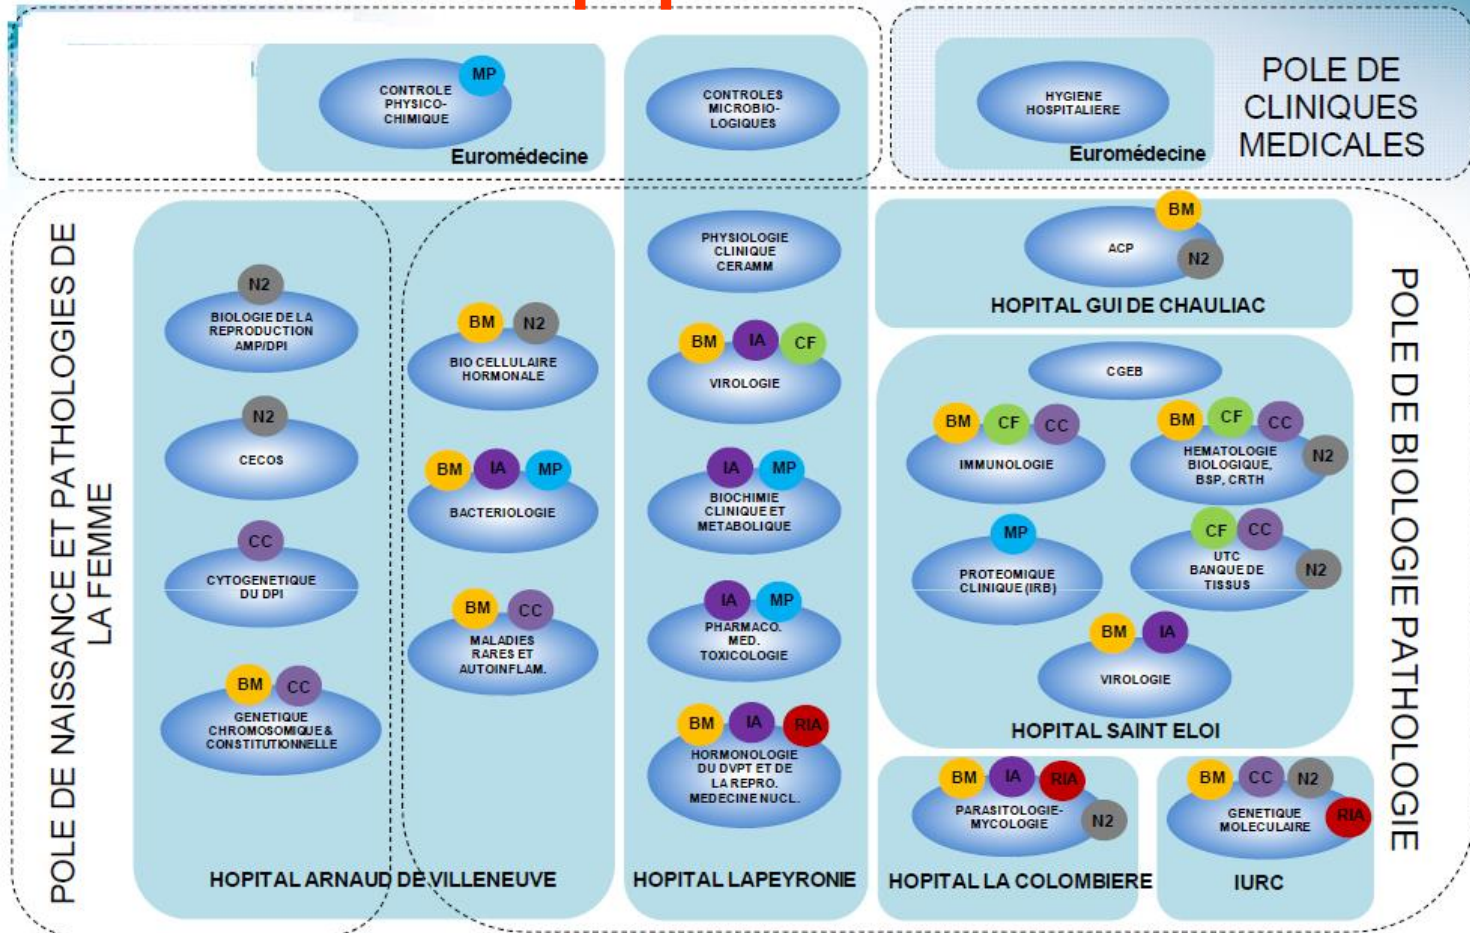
MP
CONTROLE PHYSICO-CHIMIQUE
Euromédecine

CONTROLES MICROBIO-LOGIQUES

HYGIENE HOSPITALIERE
Euromédecine

POLE DE CLINIQUES MEDICALES

POLE DE NAISSANCE ET PATHOLOGIES DE LA FEMME

N2
BIOLOGIE DE LA REPRODUCTION AMP/DPI

N2
CECOS

CC
CYTOGENETIQUE DU DPI

BM CC
GENETIQUE CHROMOSOMIQUE & CONSTITUTIONNELLE

BM N2
BIO CELLULAIRE HORMONALE

BM IA MP
BACTERIOLOGIE

BM CC
MALADIES RARES ET AUTOINFLAM.

HOPITAL ARNAUD DE VILLENEUVE

PHYSIOLOGIE CLINIQUE CERAMM

BM IA CF
VIROLOGIE

IA MP
BIOCHIMIE CLINIQUE ET METABOLIQUE

IA MP
PHARMACO. MED. TOXICOLOGIE

BM IA RIA
HORMONOLOGIE DU DVPT ET DE LA REPRO. MEDECINE NUCL.

HOPITAL LAPEYRONIE

BM
ACP
N2
HOPITAL GUI DE CHAULIAC

CGEB

BM CF CC
IMMUNOLOGIE

BM CF CC
HEMATOLOGIE BIOLOGIQUE, BSP, CRTH
N2

MP
PROTEOMIQUE CLINIQUE (IRB)

CF CC
UTC BANQUE DE TISSUS
N2

BM IA
VIROLOGIE

HOPITAL SAINT ELOI

BM IA RIA
PARASITOLOGIE-MYCOLOGIE
N2
HOPITAL LA COLOMBIERE

BM CC N2
GENETIQUE MOLECULAIRE
RIA
IURC

POLE DE BIOLOGIE PATHOLOGIE